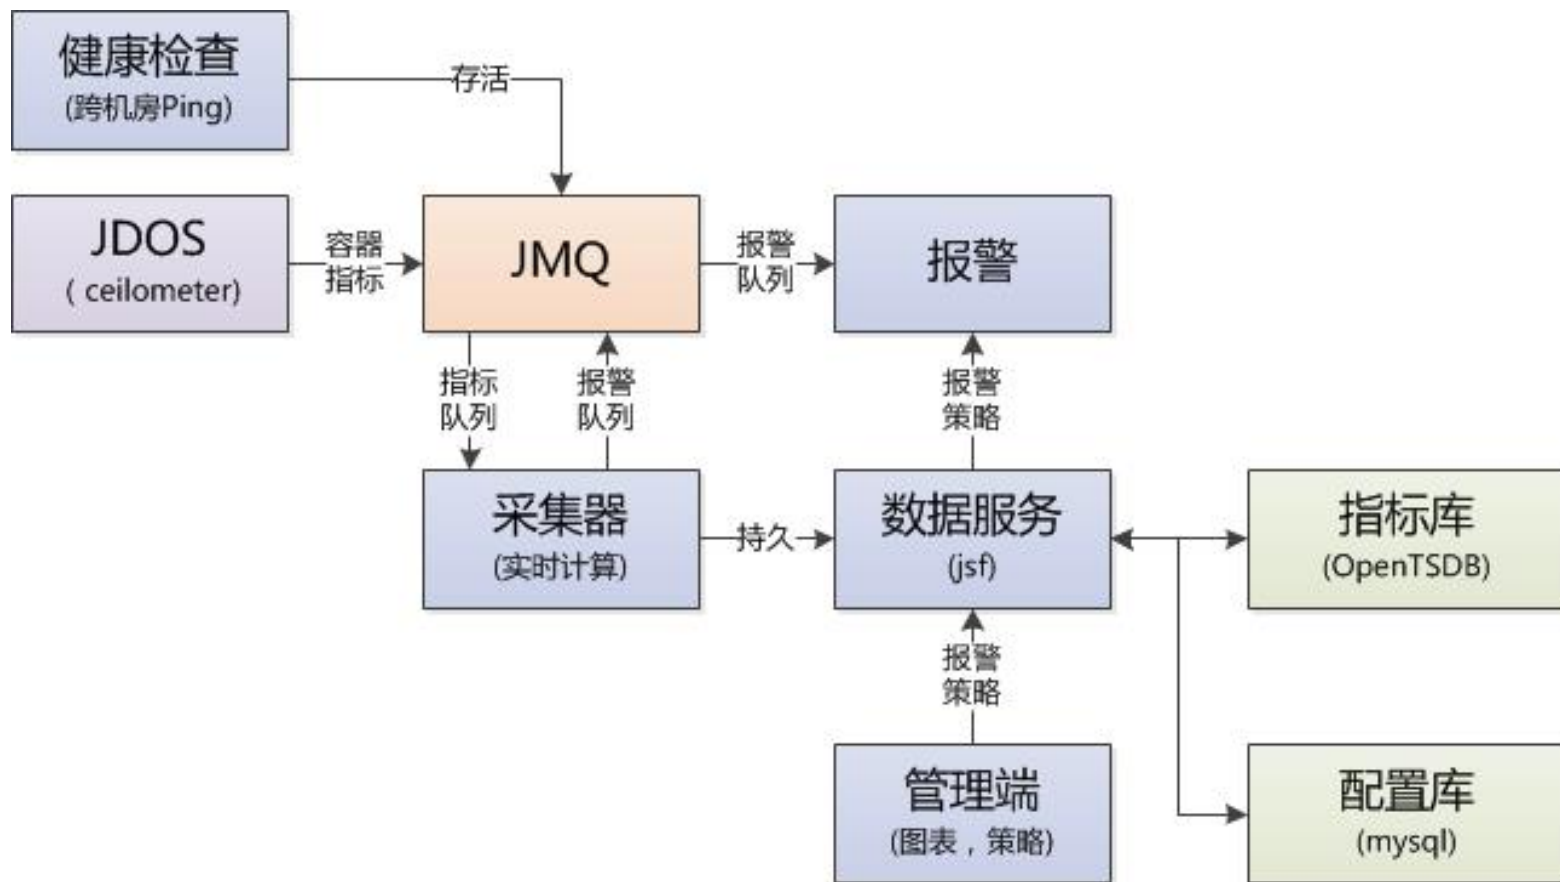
健康检查
(跨机房Ping)

存活

JDOS
( ceilometer)

容器
指标

JMQ

报警
队列

报警

指标
队列

报警
队列

报警
策略

采集器
(实时计算)

持久

数据服务
(jsf)

指标库
(OpenTSDB)

报警
策略

管理端
(图表，策略)

配置库
(mysql)